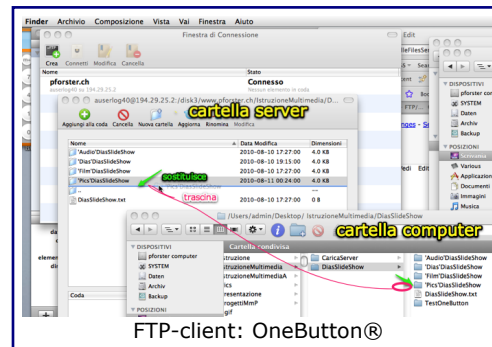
Finder Archivio Composizione Vista Vai Finestra Aiuto

Finestra di Connessione

Crea Connetti Modifica Cancella

Nome Stato

pforster.ch Connesso

auserlog40@194.29.25.2:/disk3/www.pforster.ch/IstruzioneMultimedia/D...

cartella server

Aggiungi alla coda Cancella Nuova cartella Aggiorna Rinomina Modifica

| Nome | Data Modifica | Dimensioni |
|---|---|---|
| 'Audio'DiasSlideShow | 2010-08-10 17:27:00 | 4.0 KB |
| 'Dias'DiasSlideShow | 2010-08-10 19:15:00 | 4.0 KB |
| 'Film'DiasSlideShow | 2010-08-10 17:27:00 | 4.0 KB |
| 'Pics'DiasSlideShow | 2010-08-11 00:24:00 | 4.0 KB |
| .. | -- | -- |
| DiasSlideShow.txt | 2010-08-10 17:27:00 | 0 B |

sostituisce

trascina

/Users/admin/Desktop/IstruzioneMultimedia/DiasSlideShow

cartella computer

DISPOSITIVI
pforster computer
SYSTEM
Daten
Archiv
Backup
POSIZIONI
PROGETTI

Cartella condivisa

istruzione
IstruzioneMultimedia
IstruzioneMultimediaA
fics
resentazione
rogettiMmP

CaricaServer
DiasSlideShow

'Audio'DiasSlideShow
'Dias'DiasSlideShow
'Film'DiasSlideShow
'Pics'DiasSlideShow
DiasSlideShow.txt
TestOneButton

Coda

DISPOSITIVI
pforster com
SYSTEM
Daten
Archiv
Backup
POSIZIONI
Scrivania
Various
Applicazioni
Documenti
Immagini
Musica

FTP-client: OneButton®